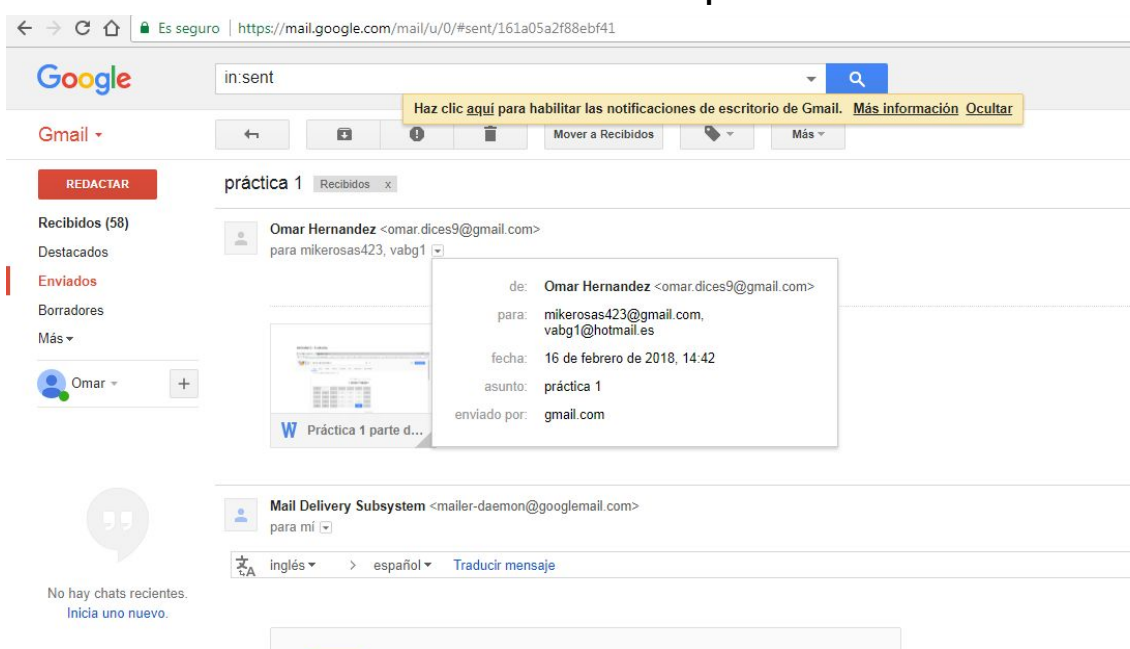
Es seguro | https://mail.google.com/mail/u/0/#sent/161a05a2f88ebf41

Google

in:sent

Haz clic aquí para habilitar las notificaciones de escritorio de Gmail. Más información Ocultar

Gmail

Mover a Recibidos

Más

REDACTAR

práctica 1 Recibidos x

Recibidos (58)
Destacados
Enviados
Borradores
Más

Omar

Omar Hernandez <omar.dices9@gmail.com>
para mikerosas423, vabg1

de: Omar Hernandez <omar.dices9@gmail.com>
para: mikerosas423@gmail.com, vabg1@hotmail.es
fecha: 16 de febrero de 2018, 14:42
asunto: práctica 1
enviado por: gmail.com

Práctica 1 parte d...

Mail Delivery Subsystem <mailer-daemon@googlemail.com>
para mí

inglés > español Traducir mensaje

No hay chats recientes.
Inicia uno nuevo.